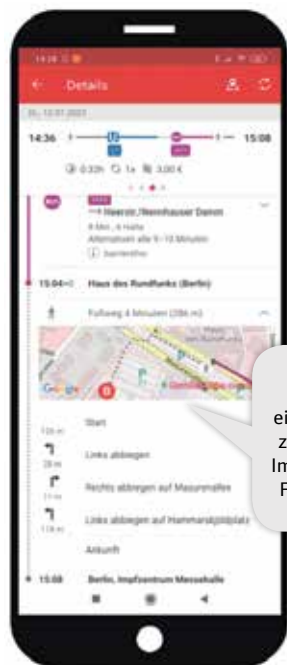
Details

Di., 12.01.2021

14:36

15:08

0:32h 1x 3,00 €

Heerstr./Nennhauser Damm

8 Min., 6 Halte

Alternativen alle 5-10 Minuten

Barrierefrei

15:04 Haus des Rundfunks (Berlin)

Fußweg 4 Minuten (286 m)

Google

Start

Links abbiegen

Rechts abbiegen auf Masurenallee

Links abbiegen auf Hammarskjöldplatz

Ankunft

15:08 Berlin, Impfzentrum Messehalle

ei
z
Im
F